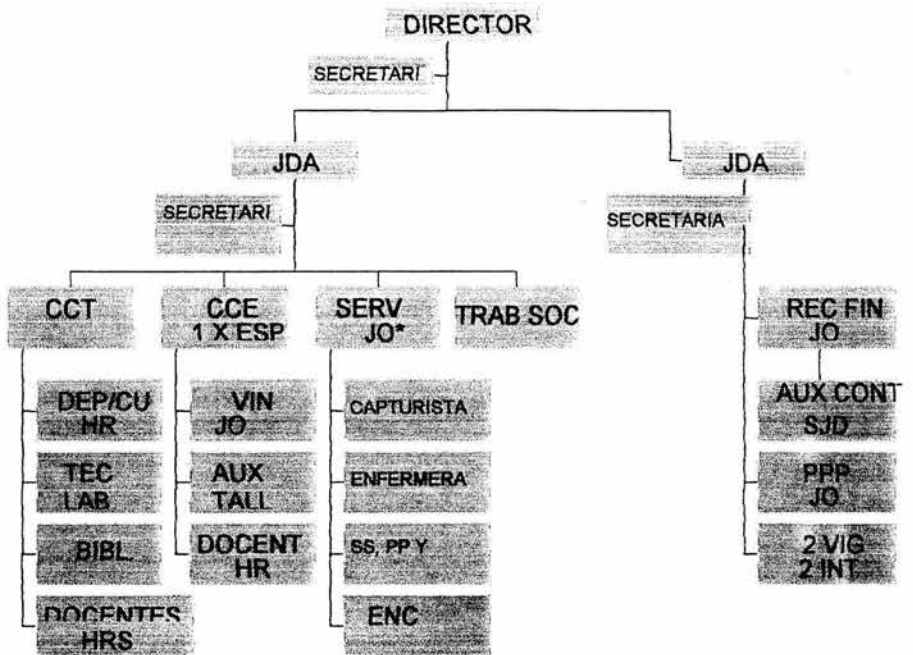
DIRECTOR

SECRETARI

JDA

SECRETARI

JDA

SECRETARIA

CCT

CCE
1 X ESP

SERV
JO*

TRAB SOC

REC FIN
JO

DEP/CU
HR

TEC
LAB

BIBL

DOCENTES
HRS

VIN
JO

AUX
TALL

DOCENT
HR

CAPTURISTA

ENFERMERA

SS, PP Y

ENC

AUX CONT
SJD

PPP
JO

2 VIG
2 INT